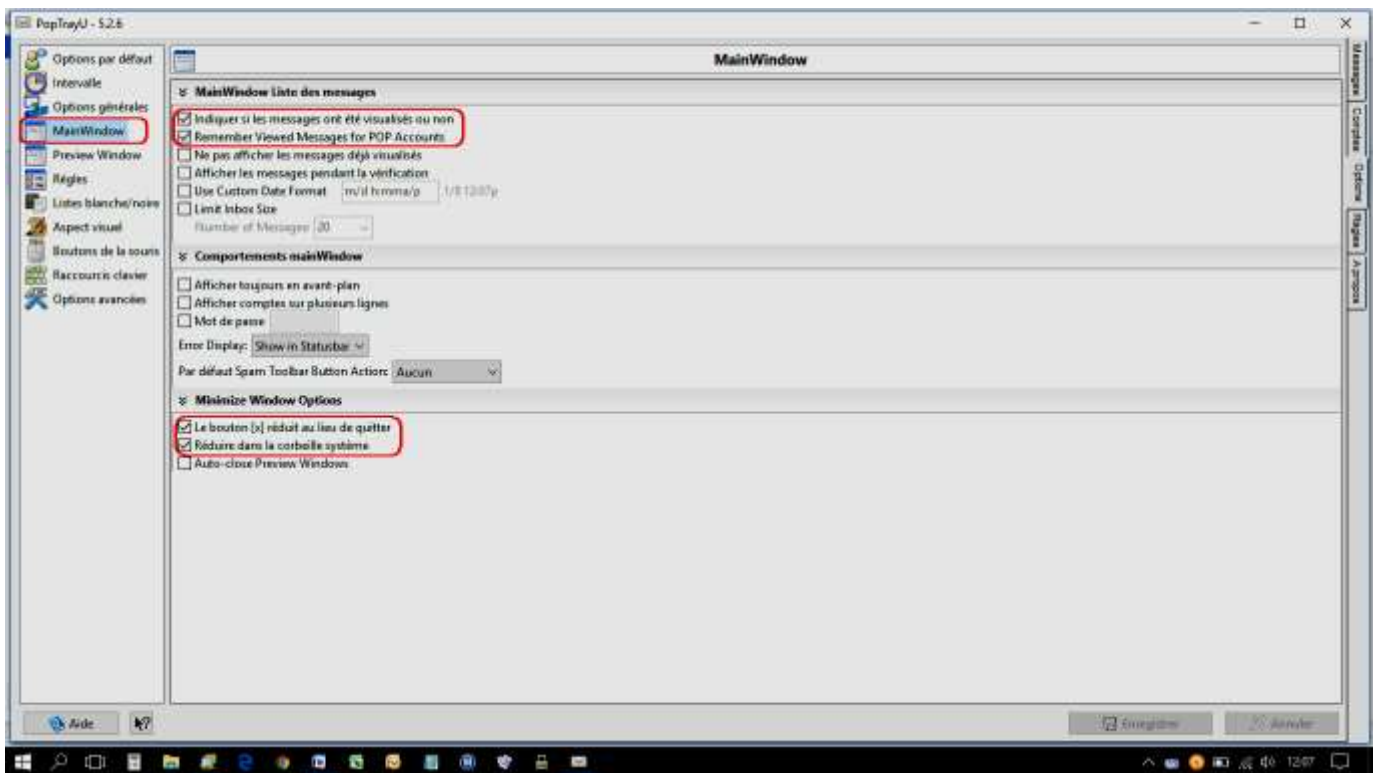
PopTrayU - 5.2.6

Options par défaut
Intervalle
Options générales
MainWindow
Preview Window
Règles
Listes blanche/noire
Aspect visuel
Boutons de la souris
Raccourcis clavier
Options avancées

MainWindow

MainWindow Liste des messages
Indiquer si les messages ont été visualisés ou non
Remember Viewed Messages for POP Accounts
Ne pas afficher les messages déjà visualisés
Afficher les messages pendant la vérification
Use Custom Date Format m/d h:mma/p 1/8 12:07p
Limit Inbox Size
Number of Messages 20

Comportements mainWindow
Afficher toujours en avant-plan
Afficher comptes sur plusieurs lignes
Mot de passe
Error Display: Show in Statusbar
Par défaut Spam Toolbar Button Action: Aucun

Minimize Window Options
Le bouton [x] réduit au lieu de quitter
Réduire dans la corbeille système
Auto-close Preview Windows

Messages
Comptes
Options
Règles
À propos

Aide
Enregistrer
Annuler

12:07